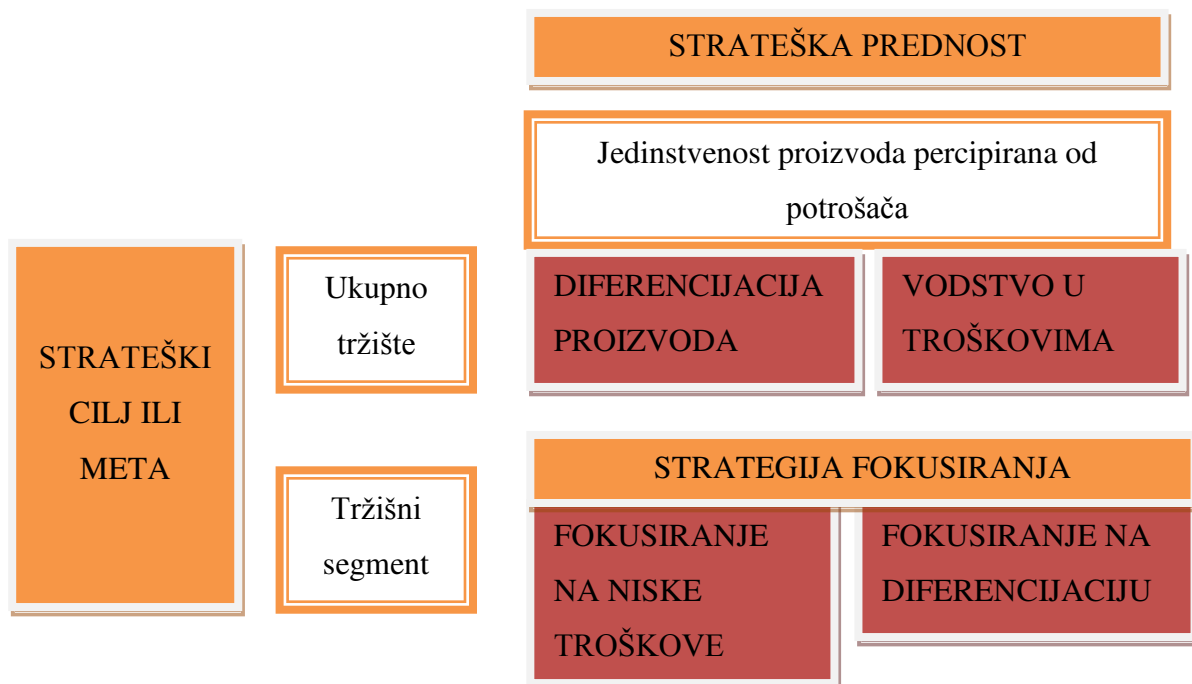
STRATEŠKA PREDNOST

Jedinstvenost proizvoda percipirana od potrošača

STRATEŠKI CILJ ILI META

Ukupno tržište

DIFERENCIJACIJA PROIZVODA

VODSTVO U TROŠKOVIMA

Tržišni segment

STRATEGIJA FOKUSIRANJA

FOKUSIRANJE NA NISKE TROŠKOVE

FOKUSIRANJE NA DIFERENCIJACIJU